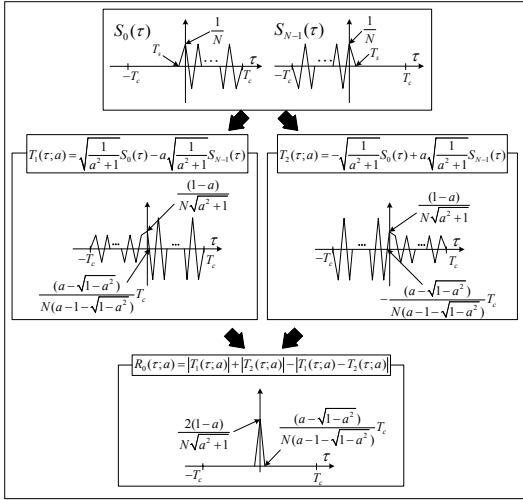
$S_0(\tau)$ $\frac{1}{N}$ $T_s$ $\tau$ $-T_c$ $T_c$

$S_{N-1}(\tau)$ $\frac{1}{N}$ $T_s$ $\tau$ $-T_c$ $T_c$

$T_1(\tau;a)=\sqrt{\frac{1}{a^2+1}}S_0(\tau)-a\sqrt{\frac{1}{a^2+1}}S_{N-1}(\tau)$

$\frac{(1-a)}{N\sqrt{a^2+1}}$ $\tau$ $-T_c$ $T_c$ $\frac{(a-\sqrt{1-a^2})}{N(a-1-\sqrt{1-a^2})}T_c$

$T_2(\tau;a)=-\sqrt{\frac{1}{a^2+1}}S_0(\tau)+a\sqrt{\frac{1}{a^2+1}}S_{N-1}(\tau)$

$\frac{(1-a)}{N\sqrt{a^2+1}}$ $\tau$ $-T_c$ $T_c$ $-\frac{(a-\sqrt{1-a^2})}{N(a-1-\sqrt{1-a^2})}T_c$

$R_0(\tau;a)=|T_1(\tau;a)|+|T_2(\tau;a)|-|T_1(\tau;a)-T_2(\tau;a)|$

$\frac{2(1-a)}{N\sqrt{a^2+1}}$ $\frac{(a-\sqrt{1-a^2})}{N(a-1-\sqrt{1-a^2})}T_c$ $\tau$ $-T_c$ $T_c$